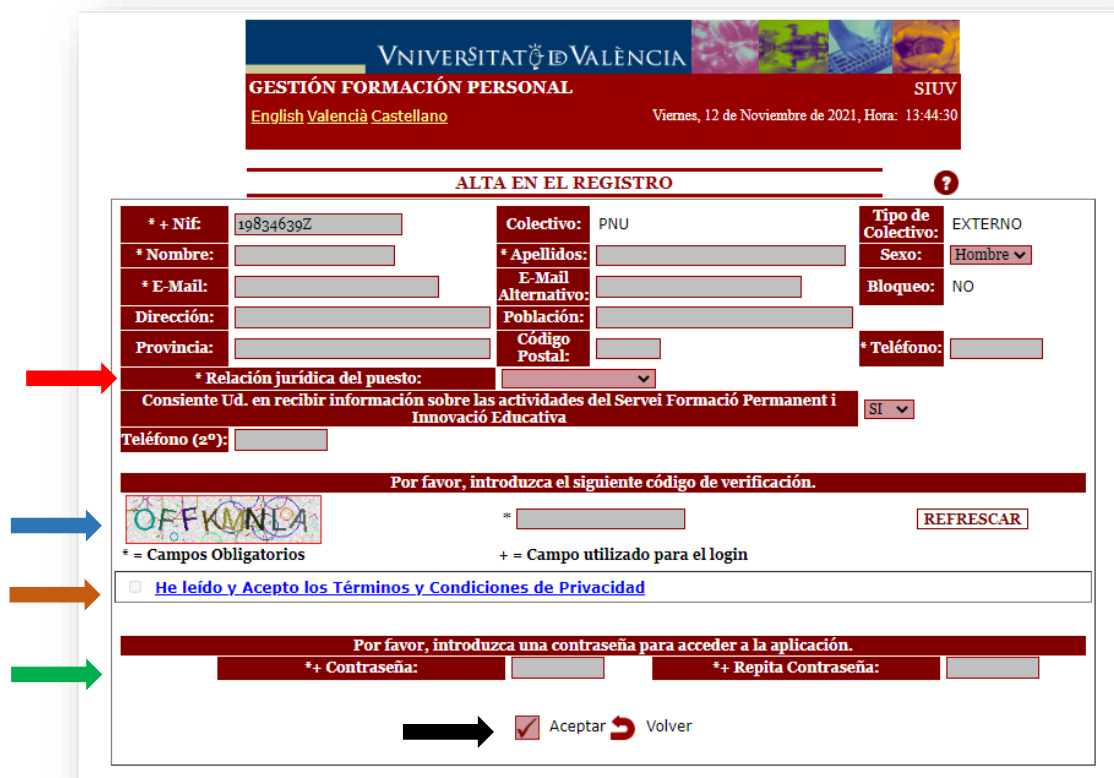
VNIVERSITAT DE VALÈNCIA

GESTIÓN FORMACIÓN PERSONAL

SIUV

English Valencià Castellano

Viernes, 12 de Noviembre de 2021, Hora: 13:44:30

ALTA EN EL REGISTRO

?

| * + Nif: | 19834639Z | Colectivo: | PNU | Tipo de Colectivo: | EXTERNO |
|---|---|---|---|---|---|
| * Nombre: | | * Apellidos: | | Sexo: | Hombre |
| * E-Mail: | | E-Mail Alternativo: | | Bloqueo: | NO |
| Dirección: | | Población: | | | |
| Provincia: | | Código Postal: | | * Teléfono: | |

* Relación jurídica del puesto:

Consiente Ud. en recibir información sobre las actividades del Servei Formació Permanent i Innovació Educativa

SI

Teléfono (2º):

Por favor, introduzca el siguiente código de verificación.

OFFKMNLA

*

REFRESCAR

* = Campos Obligatorios

+ = Campo utilizado para el login

He leído y Acepto los Términos y Condiciones de Privacidad

Por favor, introduzca una contraseña para acceder a la aplicación.

*+ Contraseña:

*+ Repita Contraseña:

Aceptar

Volver